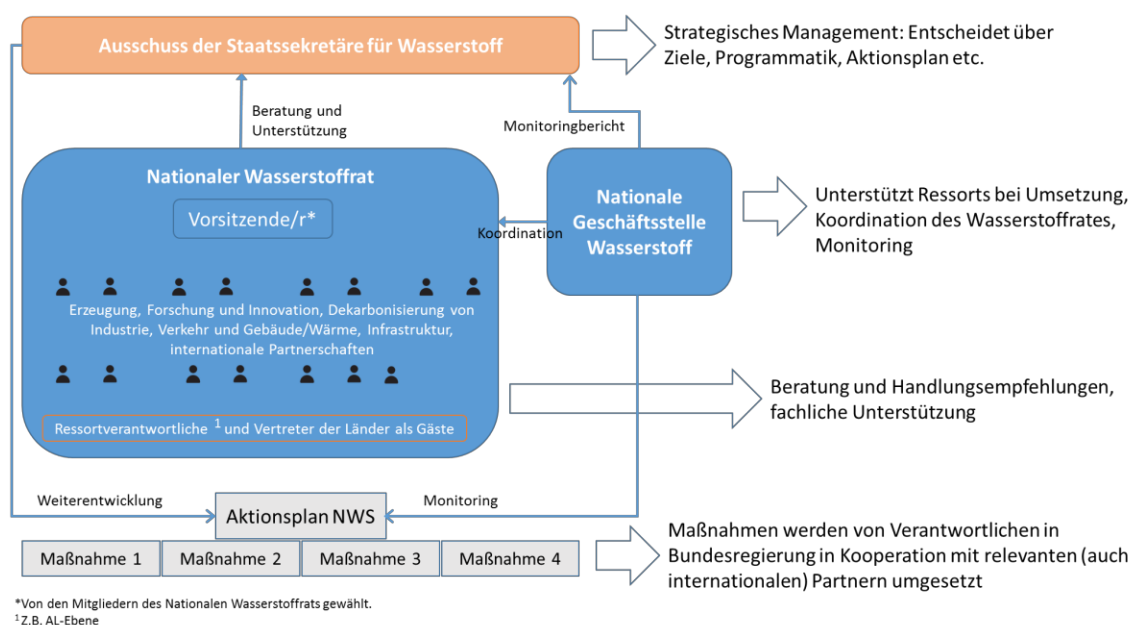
Ausschuss der Staatssekretäre für Wasserstoff

Strategisches Management: Entscheidet über Ziele, Programmatik, Aktionsplan etc.

Beratung und Unterstützung

Monitoringbericht

Nationaler Wasserstoffrat

Vorsitzende/r*

Koordination

Nationale Geschäftsstelle Wasserstoff

Unterstützt Ressorts bei Umsetzung, Koordination des Wasserstoffrates, Monitoring

Erzeugung, Forschung und Innovation, Dekarbonisierung von Industrie, Verkehr und Gebäude/Wärme, Infrastruktur, internationale Partnerschaften

Beratung und Handlungsempfehlungen, fachliche Unterstützung

Ressortverantwortliche $^1$ und Vertreter der Länder als Gäste

Weiterentwicklung

Aktionsplan NWS

Monitoring

Maßnahme 1

Maßnahme 2

Maßnahme 3

Maßnahme 4

Maßnahmen werden von Verantwortlichen in Bundesregierung in Kooperation mit relevanten (auch internationalen) Partnern umgesetzt

*Von den Mitgliedern des Nationalen Wasserstoffrats gewählt.
$^1$Z.B. AL-Ebene